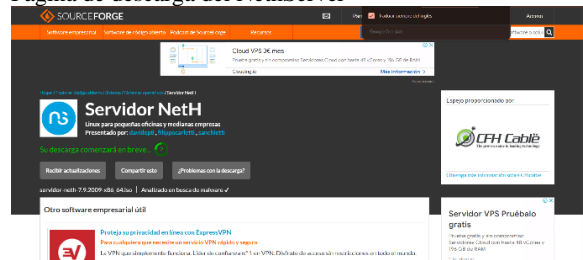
Página de descarga del NethServer

SOURCEFORGE

Software empresarial Software de código abierto Podcast de SourceForge Recursos

Cloud VPS 3€ mes

Clouding.io Más información

Servidor NetH

Linux para pequeñas oficinas y medianas empresas

Presentado por: davidepil, filippocarletti, sarchetti

Su descarga comenzará en breve...

Recibir actualizaciones Compartir esto ¿Problemas con la descarga?

servidor-neth-7.9.2009-x86_64.iso | Analizado en busca de malware ✓

Espejo proporcionado por

CFH Cablë

Otro software empresarial útil

Proteja su privacidad en línea con ExpressVPN

Para cualquiera que necesite un servicio VPN rápido y seguro

Servidor VPS Pruébalo gratis

Archivo